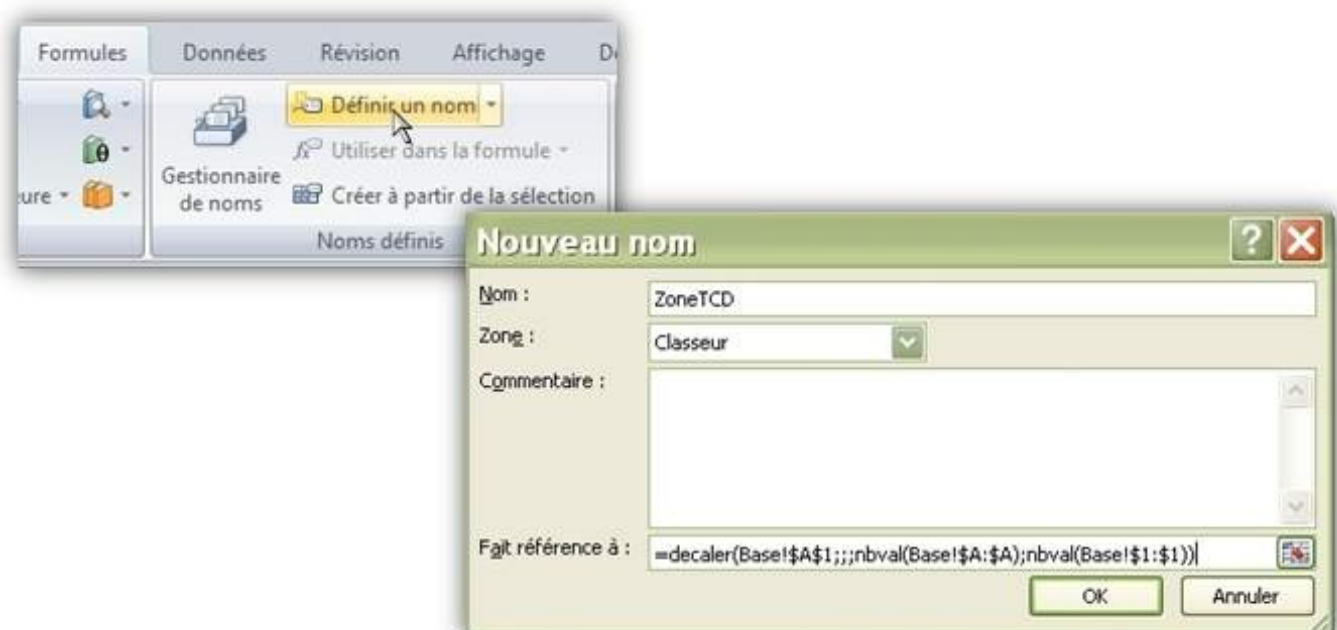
Formules Données Révision Affichage D

Définir un nom
Utiliser dans la formule
Gestionnaire de noms
Créer à partir de la sélection
ure
Noms définis

Nouveau nom
Nom : ZoneTCD
Zone : Classeur
Commentaire :
Fait référence à : =decaler(Base!$A$1;;;nbval(Base!$A:$A);nbval(Base!$1:$1))
OK Annuler